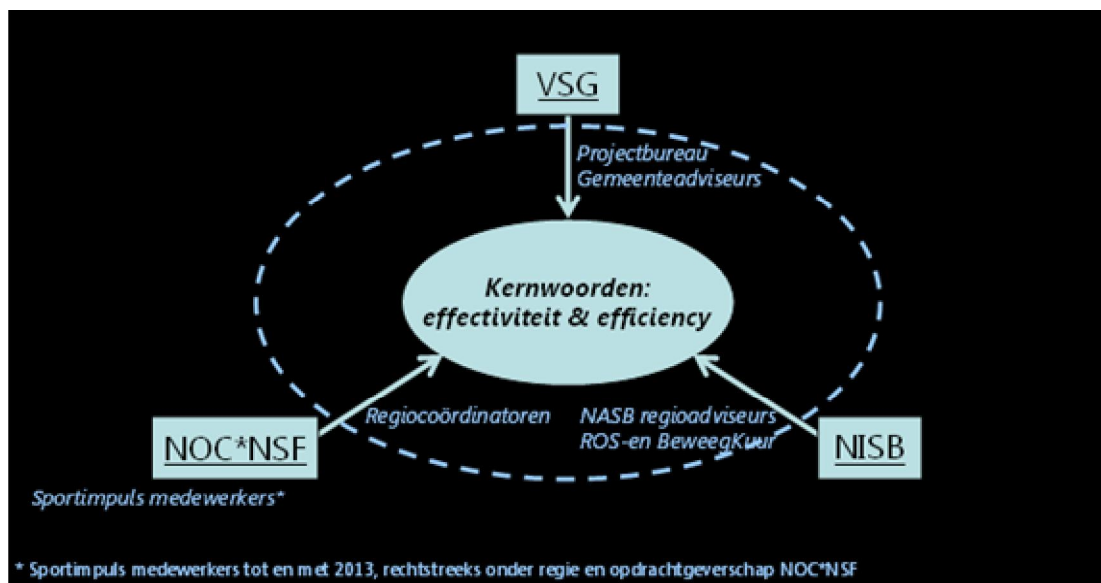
VSG

Projectbureau
Gemeenteadviseurs

Kernwoorden:
effectiviteit & efficiency

Regiocoördinatoren

NASB regioadviseurs
ROS-en BeweegKuur

NOC*NSF

NISB

Sportimpuls medewerkers*

* Sportimpuls medewerkers tot en met 2013, rechtstreeks onder regie en opdrachtgeverschap NOC*NSF